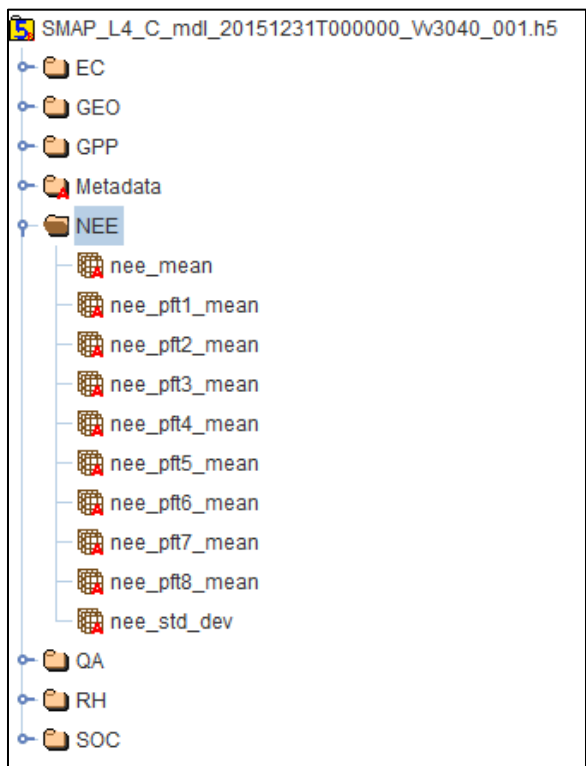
SMAP_L4_C_mdl_20151231T000000_Vv3040_001.h5
EC
GEO
GPP
Metadata
NEE
nee_mean
nee_pft1_mean
nee_pft2_mean
nee_pft3_mean
nee_pft4_mean
nee_pft5_mean
nee_pft6_mean
nee_pft7_mean
nee_pft8_mean
nee_std_dev
QA
RH
SOC